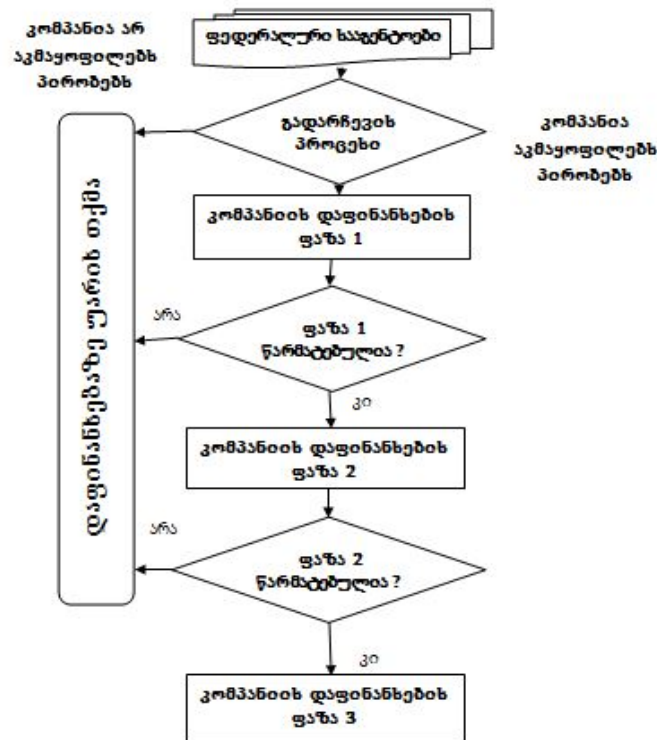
კომპანია არ აკმაყოფილებს პირობებს

ფედერალური სააგენტოები

გადარჩევის პროცესი

კომპანია აკმაყოფილებს პირობებს

დაფინანსებაზე უარის თქმა

კომპანიის დაფინანსების ფაზა 1

არა

ფაზა 1 წარმატებულია ?

კი

კომპანიის დაფინანსების ფაზა 2

არა

ფაზა 2 წარმატებულია ?

კი

კომპანიის დაფინანსების ფაზა 3